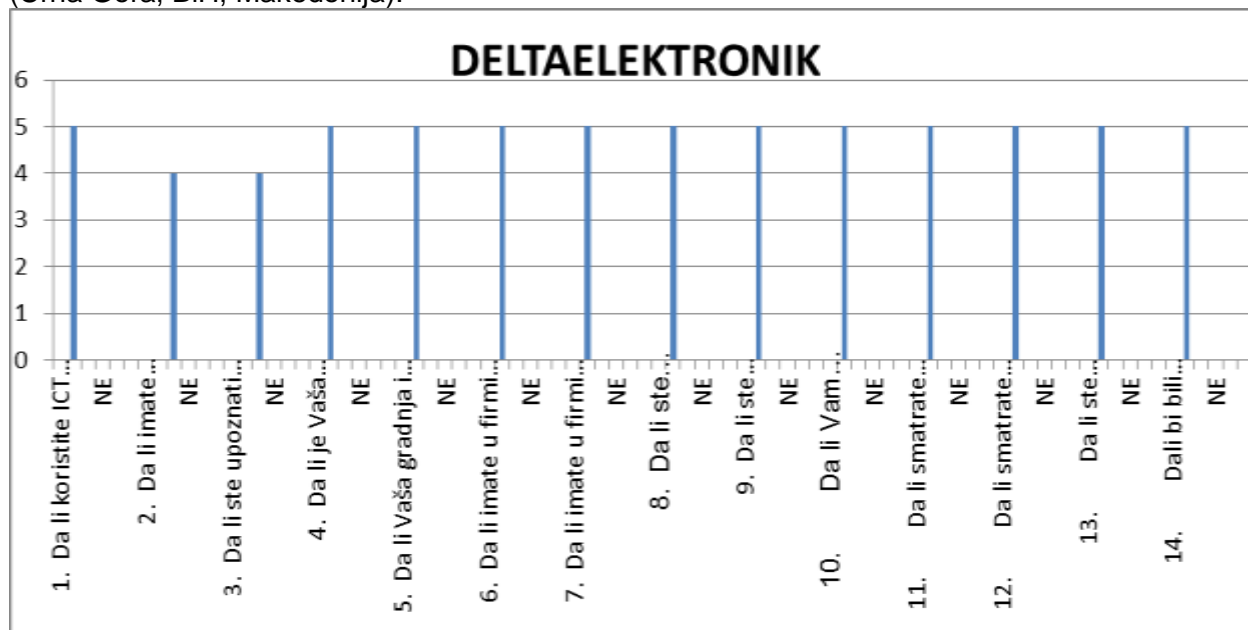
(Crna Gora, BiH, Makedonija).

DELTAELEKTRONIK

6
5
4
3
2
1
0

1. Da li koristite ICT...
NE
2. Da li imate...
NE
3. Da li ste upoznati...
NE
4. Da li je Vaša...
NE
5. Da li Vaša gradnja i...
NE
6. Da li imate u firmi...
NE
7. Da li imate u firmi...
NE
8. Da li ste...
NE
9. Da li ste...
NE
10. Da li Vam...
NE
11. Da li smatrate...
NE
12. Da li smatrate...
NE
13. Da li ste...
NE
14. Dali bi bili...
NE